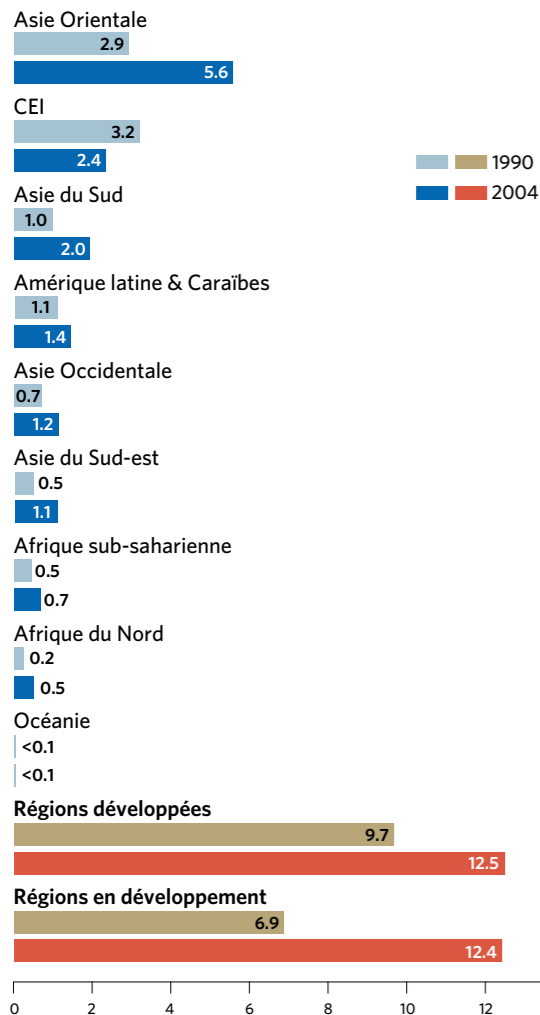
Asie Orientale
2.9
5.6
CEI
3.2
2.4
1990
2004
Asie du Sud
1.0
2.0
Amérique latine & Caraïbes
1.1
1.4
Asie Occidentale
0.7
1.2
Asie du Sud-est
0.5
1.1
Afrique sub-saharienne
0.5
0.7
Afrique du Nord
0.2
0.5
Océanie
<0.1
<0.1
Régions développées
9.7
12.5
Régions en développement
6.9
12.4
0 2 4 6 8 10 12